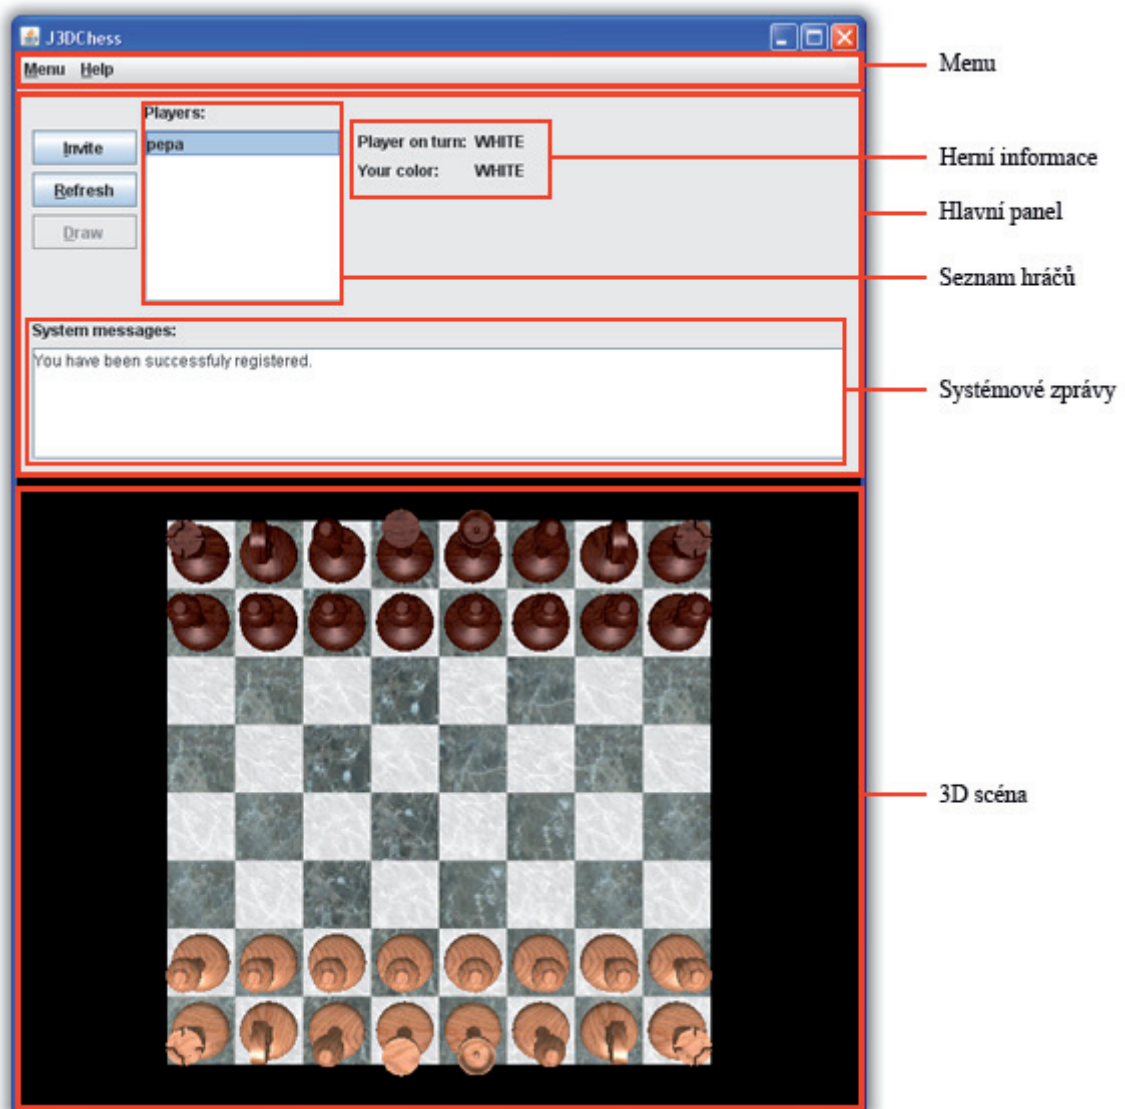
J3DChess

Menu Help

Menu

Players:

Invite

pepa

Refresh

Draw

Player on turn: WHITE

Your color: WHITE

Herní informace

Hlavní panel

Seznam hráčů

System messages:

You have been successfuly registered.

Systémové zprávy

3D scéna